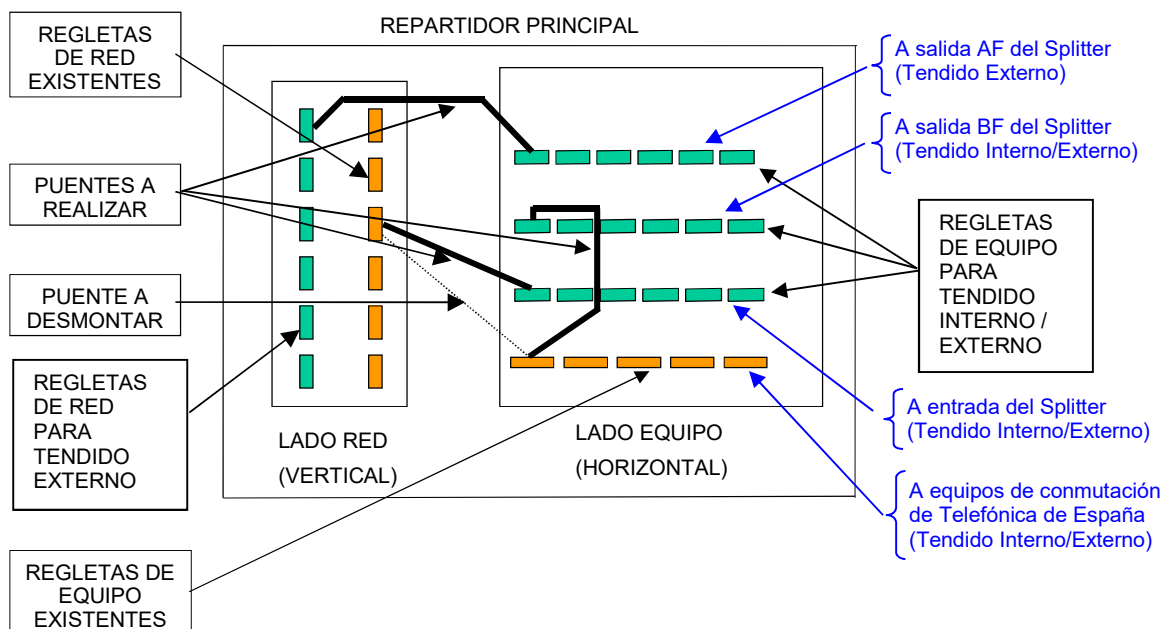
REGLETAS DE RED EXISTENTES

REPARTIDOR PRINCIPAL

A salida AF del Splitter (Tendido Externo)

A salida BF del Splitter (Tendido Interno/Externo)

PUENTES A REALIZAR

REGLETAS DE EQUIPO PARA TENDIDO INTERNO / EXTERNO

PUENTE A DESMONTAR

REGLETAS DE RED PARA TENDIDO EXTERNO

LADO RED (VERTICAL)

LADO EQUIPO (HORIZONTAL)

A entrada del Splitter (Tendido Interno/Externo)

A equipos de conmutación de Telefónica de España (Tendido Interno/Externo)

REGLETAS DE EQUIPO EXISTENTES